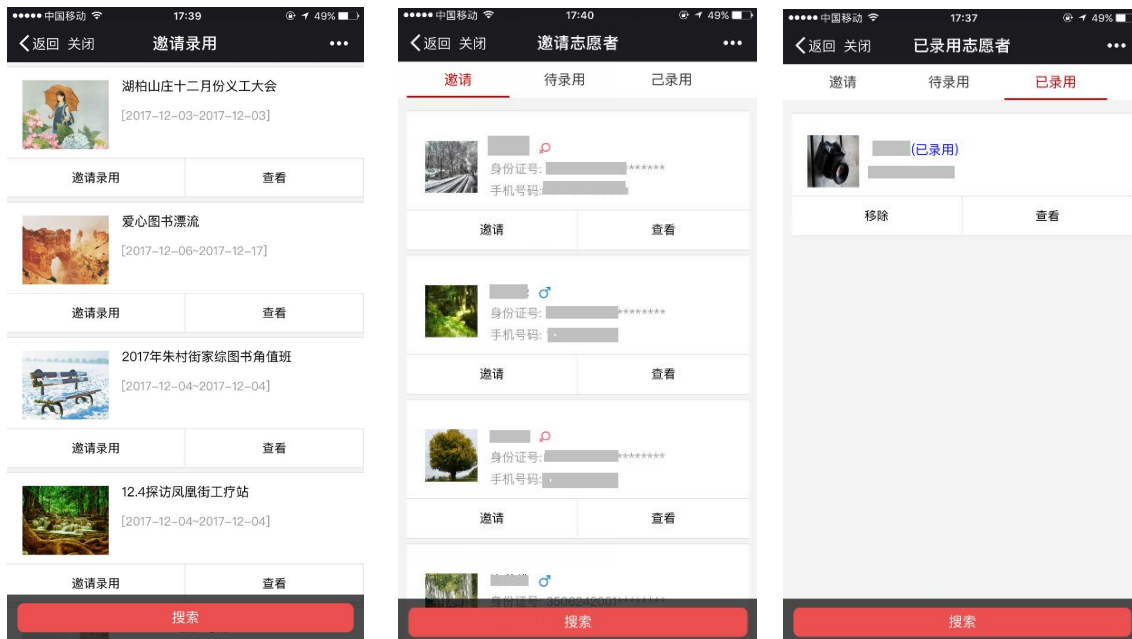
●●●●● 中国移动 17:39 49%
〈返回 关闭 邀请录用 •••

湖柏山庄十二月份义工大会
[2017-12-03~2017-12-03]
邀请录用 | 查看

爱心图书漂流
[2017-12-06~2017-12-17]
邀请录用 | 查看

2017年朱村街家综图书角值班
[2017-12-04~2017-12-04]
邀请录用 | 查看

12.4探访凤凰街工疗站
[2017-12-04~2017-12-04]
邀请录用 | 查看

搜索

●●●●● 中国移动 17:40 49%
〈返回 关闭 邀请志愿者 •••

邀请 | 待录用 | 已录用

身份证号: ******
手机号码:
邀请 | 查看

♂
身份证号: ********
手机号码:
邀请 | 查看

身份证号: ********
手机号码:
邀请 | 查看

♂
身份证号: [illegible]

搜索

●●●●● 中国移动 17:37 49%
〈返回 关闭 已录用志愿者 •••

邀请 | 待录用 | 已录用

(已录用)
移除 | 查看

搜索